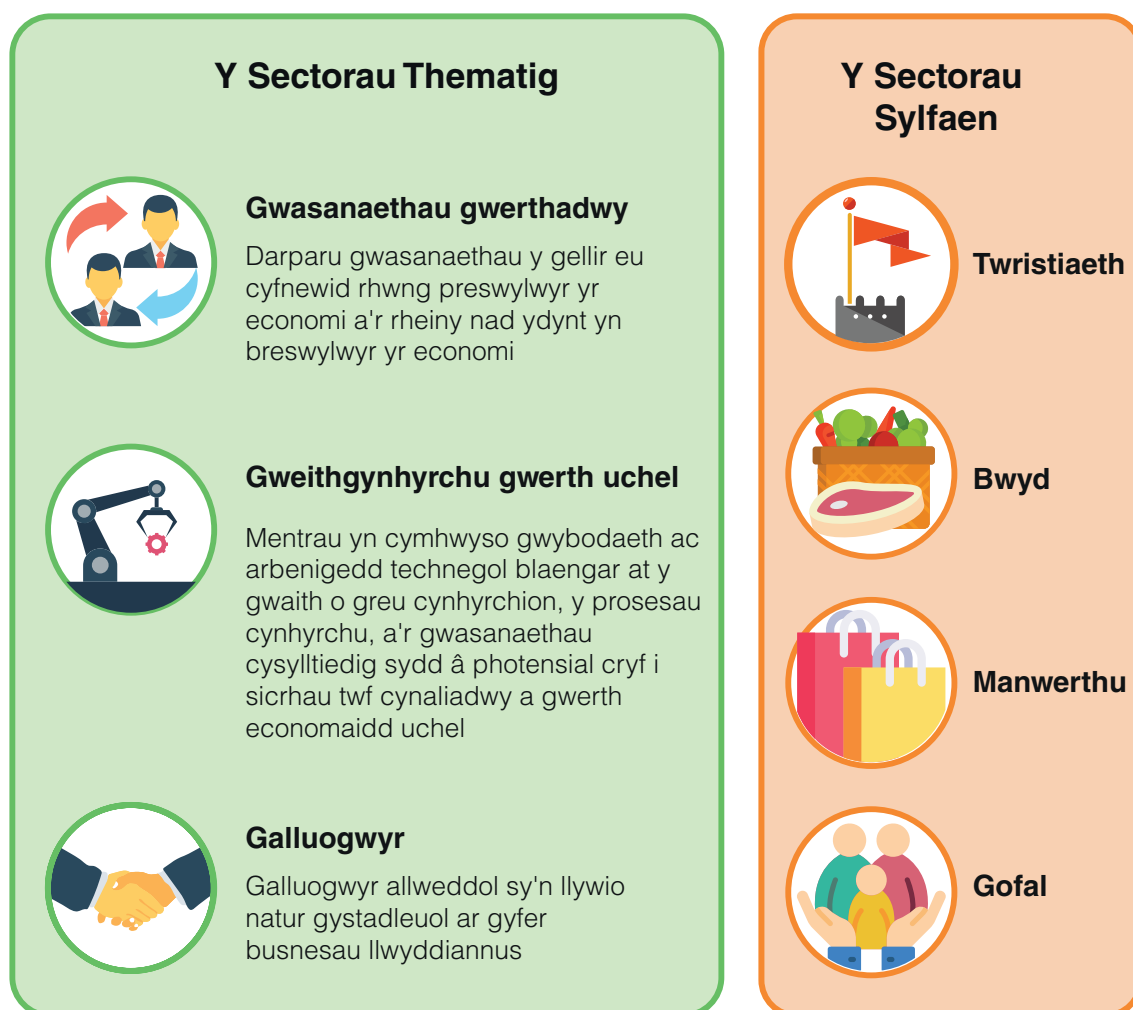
Y Sectorau Thematig

Gwasanaethau gwerthadwy

Darparu gwasanaethau y gellir eu cyfnewid rhwng preswylwyr yr economi a'r rheiny nad ydynt yn breswylwyr yr economi

Gweithgynhyrchu gwerth uchel

Mentrau yn cymhwyso gwybodaeth ac arbenigedd technegol blaengar at y gwaith o greu cynhyrchion, y prosesau cynhyrchu, a'r gwasanaethau cysylltiedig sydd â photensial cryf i sicrhau twf cynaliadwy a gwerth economaidd uchel

Galluogwyr

Galluogwyr allweddol sy'n llywio natur gystadleuol ar gyfer busnesau llwyddiannus

Y Sectorau Sylfaen

Twristiaeth

Bwyd

Manwerthu

Gofal